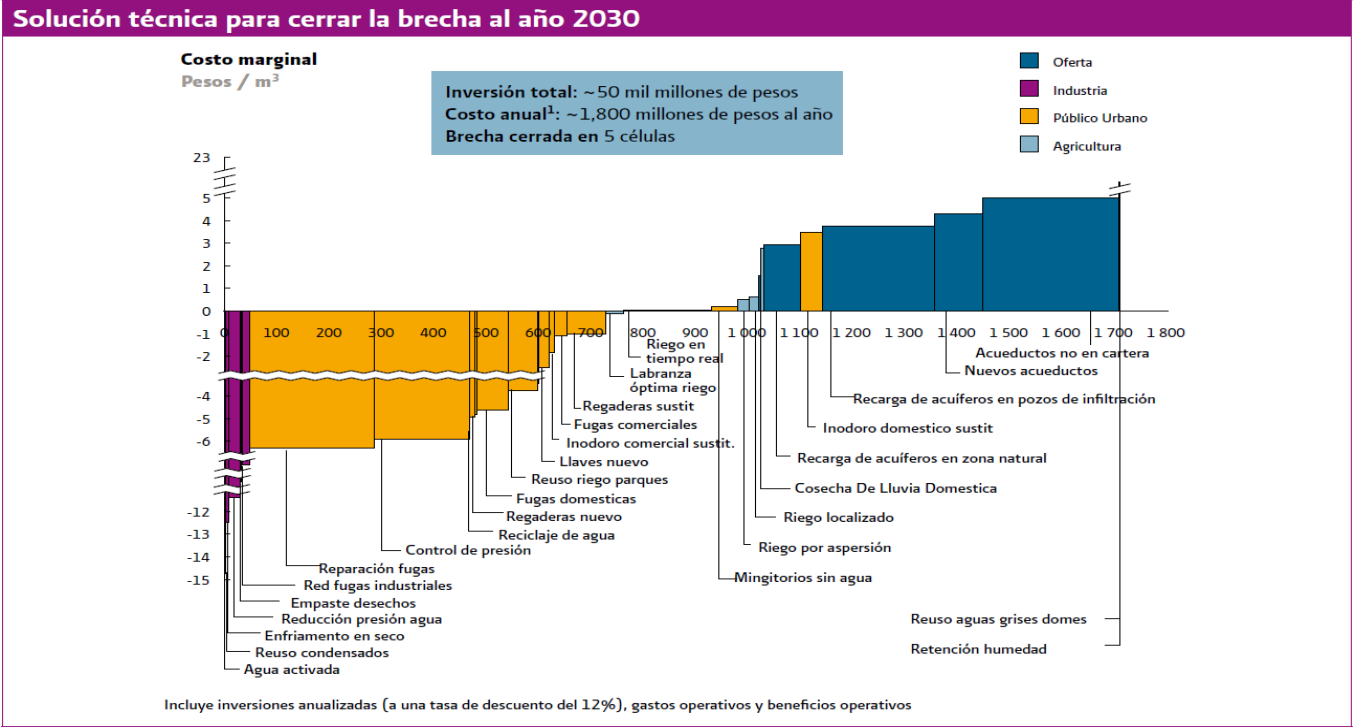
Solución técnica para cerrar la brecha al año 2030

Costo marginal
Pesos / $m^3$

Inversión total: ~50 mil millones de pesos
Costo anual$^1$: ~1,800 millones de pesos al año
Brecha cerrada en 5 células

Oferta
Industria
Público Urbano
Agricultura

23
5
4
3
2
1
0
-1
-2
-4
-5
-6
-12
-13
-14
-15

0
100
200
300
400
500
600
700
800
900
1 000
1 100
1 200
1 300
1 400
1 500
1 600
1 700
1 800

Riego en tiempo real
Labranza óptima riego
Regaderas sustit
Fugas comerciales
Inodoro comercial sustit.
Llaves nuevo
Reuso riego parques
Fugas domesticas
Regaderas nuevo
Reciclaje de agua
Control de presión
Reparación fugas
Red fugas industriales
Empaste desechos
Reducción presión agua
Enfriamento en seco
Reuso condensados
Agua activada
Mingitorios sin agua
Riego por aspersión
Riego localizado
Cosecha De Lluvia Domestica
Recarga de acuíferos en zona natural
Inodoro domestico sustit
Recarga de acuíferos en pozos de infiltración
Nuevos acueductos
Acueductos no en cartera
Reuso aguas grises domes
Retención humedad

Incluye inversiones anualizadas (a una tasa de descuento del 12%), gastos operativos y beneficios operativos